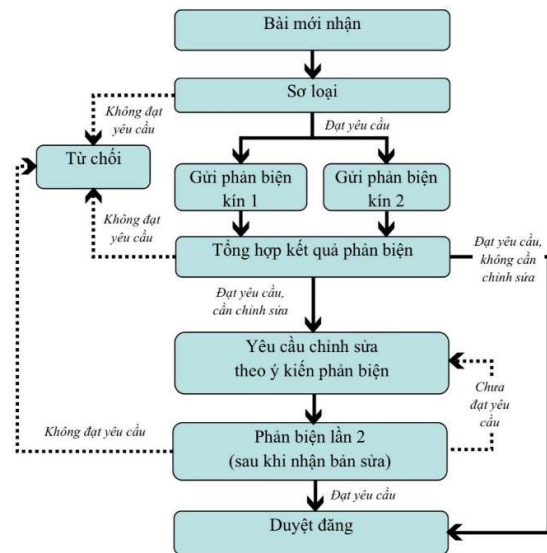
Bài mới nhận

Sơ loại

Không đạt yêu cầu

Đạt yêu cầu

Từ chối

Gửi phản biện kín 1

Gửi phản biện kín 2

Không đạt yêu cầu

Tổng hợp kết quả phản biện

Đạt yêu cầu, không cần chỉnh sửa

Đạt yêu cầu, cần chỉnh sửa

Yêu cầu chỉnh sửa theo ý kiến phản biện

Chưa đạt yêu cầu

Không đạt yêu cầu

Phản biện lần 2 (sau khi nhận bản sửa)

Đạt yêu cầu

Duyệt đăng